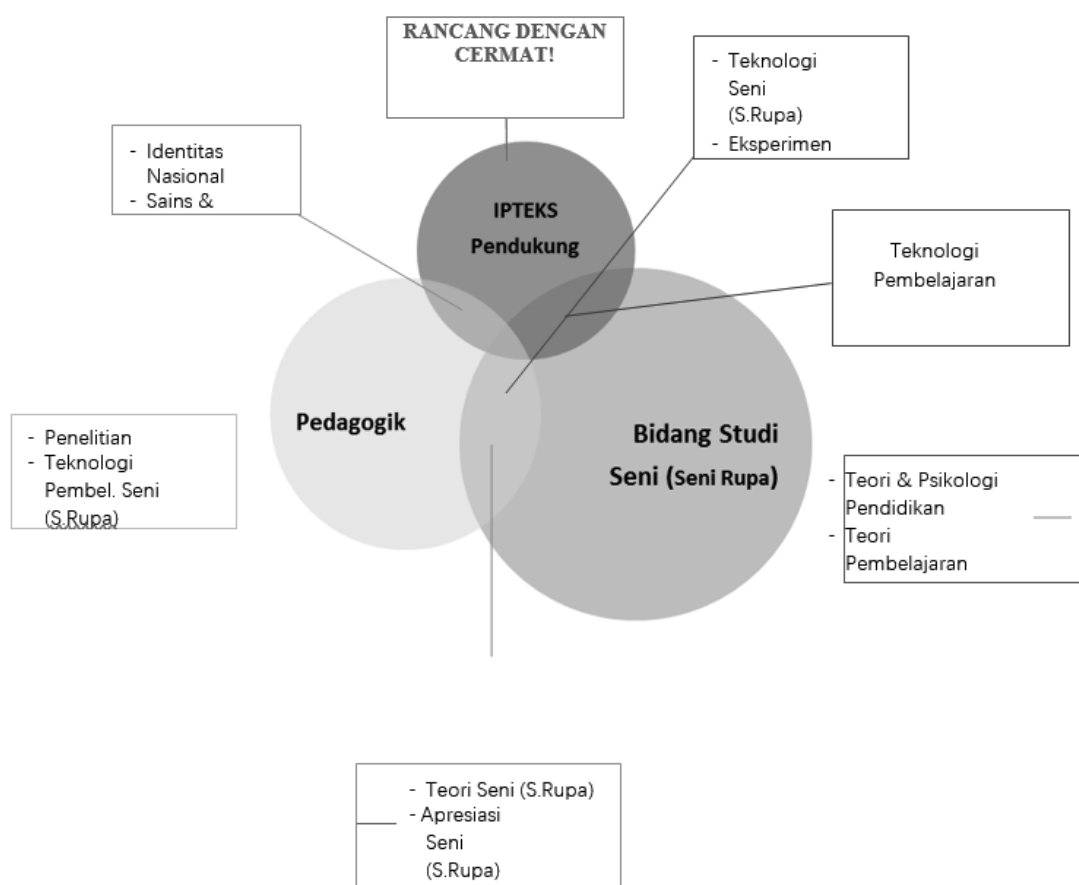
RANCANG DENGAN CERMAT!

- Teknologi Seni (S.Rupa)
- Eksperimen

- Identitas Nasional
- Sains &

IPTEKS Pendukung

Teknologi Pembelajaran

Pedagogik

Bidang Studi Seni (Seni Rupa)

- Penelitian
- Teknologi Pembel. Seni (S.Rupa)

- Teori & Psikologi Pendidikan
- Teori Pembelajaran

- Teori Seni (S.Rupa)
- Apresiasi Seni (S.Rupa)